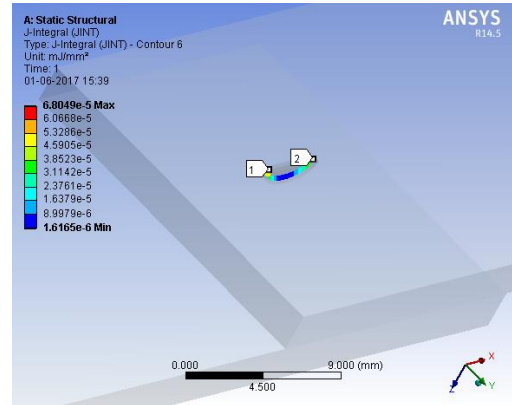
A: Static Structural
J-Integral (JINT)
Type: J-Integral (JINT) - Contour 6
Unit: mJ/mm²
Time: 1
01-06-2017 15:39

ANSYS
R14.5

6.8049e-5 Max
6.0668e-5
5.3286e-5
4.5905e-5
3.8523e-5
3.1142e-5
2.3761e-5
1.6379e-5
8.9979e-6
1.6165e-6 Min

1
2

0.000
4.500
9.000 (mm)

X
Y
Z